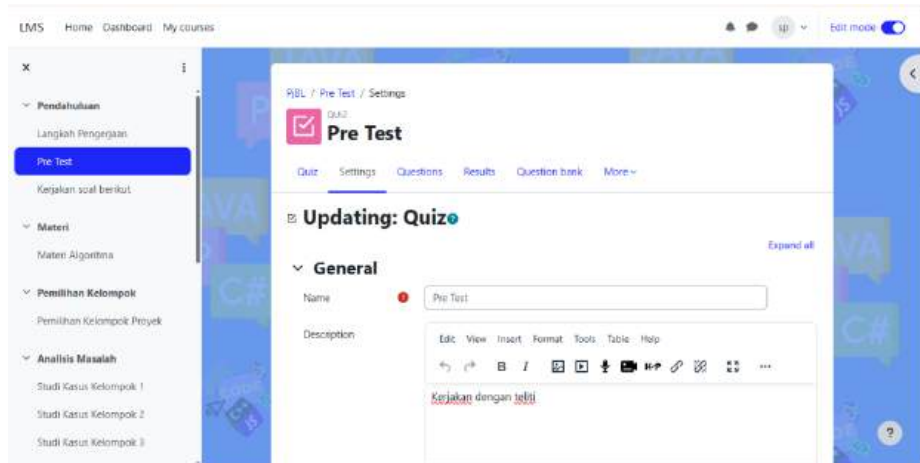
LMS Home Dashboard My courses

up

Edit mode

Pendahuluan

Langkah Pengerjaan

Pre Test

Kerjakan soal berikut

Materi

Materi Algoritma

Pemilihan Kelompok

Pemilihan Kelompok Proyek

Analisis Masalah

Studi Kasus Kelompok 1

Studi Kasus Kelompok 2

Studi Kasus Kelompok 3

PjBL / Pre Test / Settings

QUIZ

Pre Test

Quiz Settings Questions Results Question bank More

Updating: Quiz

Expand all

General

Name

Pre Test

Description

Edit View Insert Format Tools Table Help

B I

Kerjakan dengan teliti

?